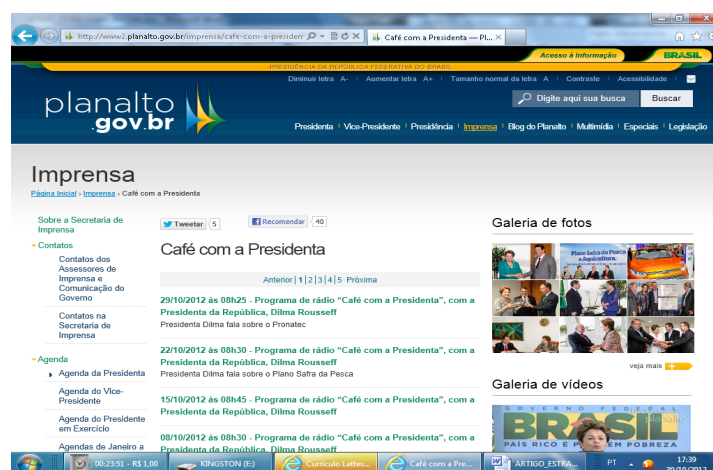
http://www2.planalto.gov.br/imprensa/cafe-com-a-presiden
Café com a Presidenta — Pl...

Acesso à Informação
BRASIL

PRESIDÊNCIA DA REPÚBLICA FEDERATIVA DO BRASIL

Diminuir letra A- | Aumentar letra A+ | Tamanho normal da letra A | Contraste | Acessibilidade

planalto .gov.br

Digite aqui sua busca
Buscar

Presidenta | Vice-Presidente | Presidência | Imprensa | Blog do Planalto | Multimídia | Especiais | Legislação

Imprensa

Página Inicial › Imprensa › Café com a Presidenta

Sobre a Secretaria de Imprensa

Contatos

Contatos dos Assessores de Imprensa e Comunicação do Governo

Contatos na Secretaria de Imprensa

Agenda

Agenda da Presidenta

Agenda do Vice-Presidente

Agenda do Presidente em Exercício

Agendas de Janeiro a

Tweetar 5
Recomendar 40

Café com a Presidenta

Anterior | 1 | 2 | 3 | 4 | 5 Próxima

29/10/2012 às 08h25 - Programa de rádio "Café com a Presidenta", com a Presidenta da República, Dilma Rousseff
Presidenta Dilma fala sobre o Pronatec

22/10/2012 às 08h30 - Programa de rádio "Café com a Presidenta", com a Presidenta da República, Dilma Rousseff
Presidenta Dilma fala sobre o Plano Safra da Pesca

15/10/2012 às 08h45 - Programa de rádio "Café com a Presidenta", com a Presidenta da República, Dilma Rousseff

08/10/2012 às 08h30 - Programa de rádio "Café com a Presidenta", com a Presidenta da República, Dilma Rousseff

Galeria de fotos

Plano Safra da Pesca e Aquicultura

veja mais

Galeria de vídeos

GOVERNO FEDERAL
BRASIL
PAÍS RICO É PAÍS SEM POBREZA

00:23:51 - R$ 1,00
KINGSTON (E:)
Currículo Lattes...
Café com a Pre...
ARTIGO_ESTRA...
PT
17:39
30/10/2012